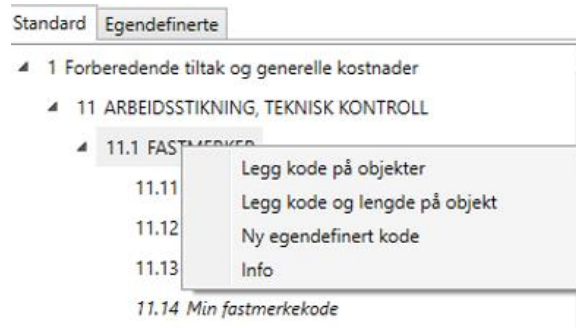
Standard Egendefinerte

1 Forberedende tiltak og generelle kostnader

11 ARBEIDSSTIKNING, TEKNISK KONTROLL

11.1 FAST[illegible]

11.11

11.12

11.13

11.14 Min fastmerkekode

Legg kode på objekter

Legg kode og lengde på objekt

Ny egendefinert kode

Info